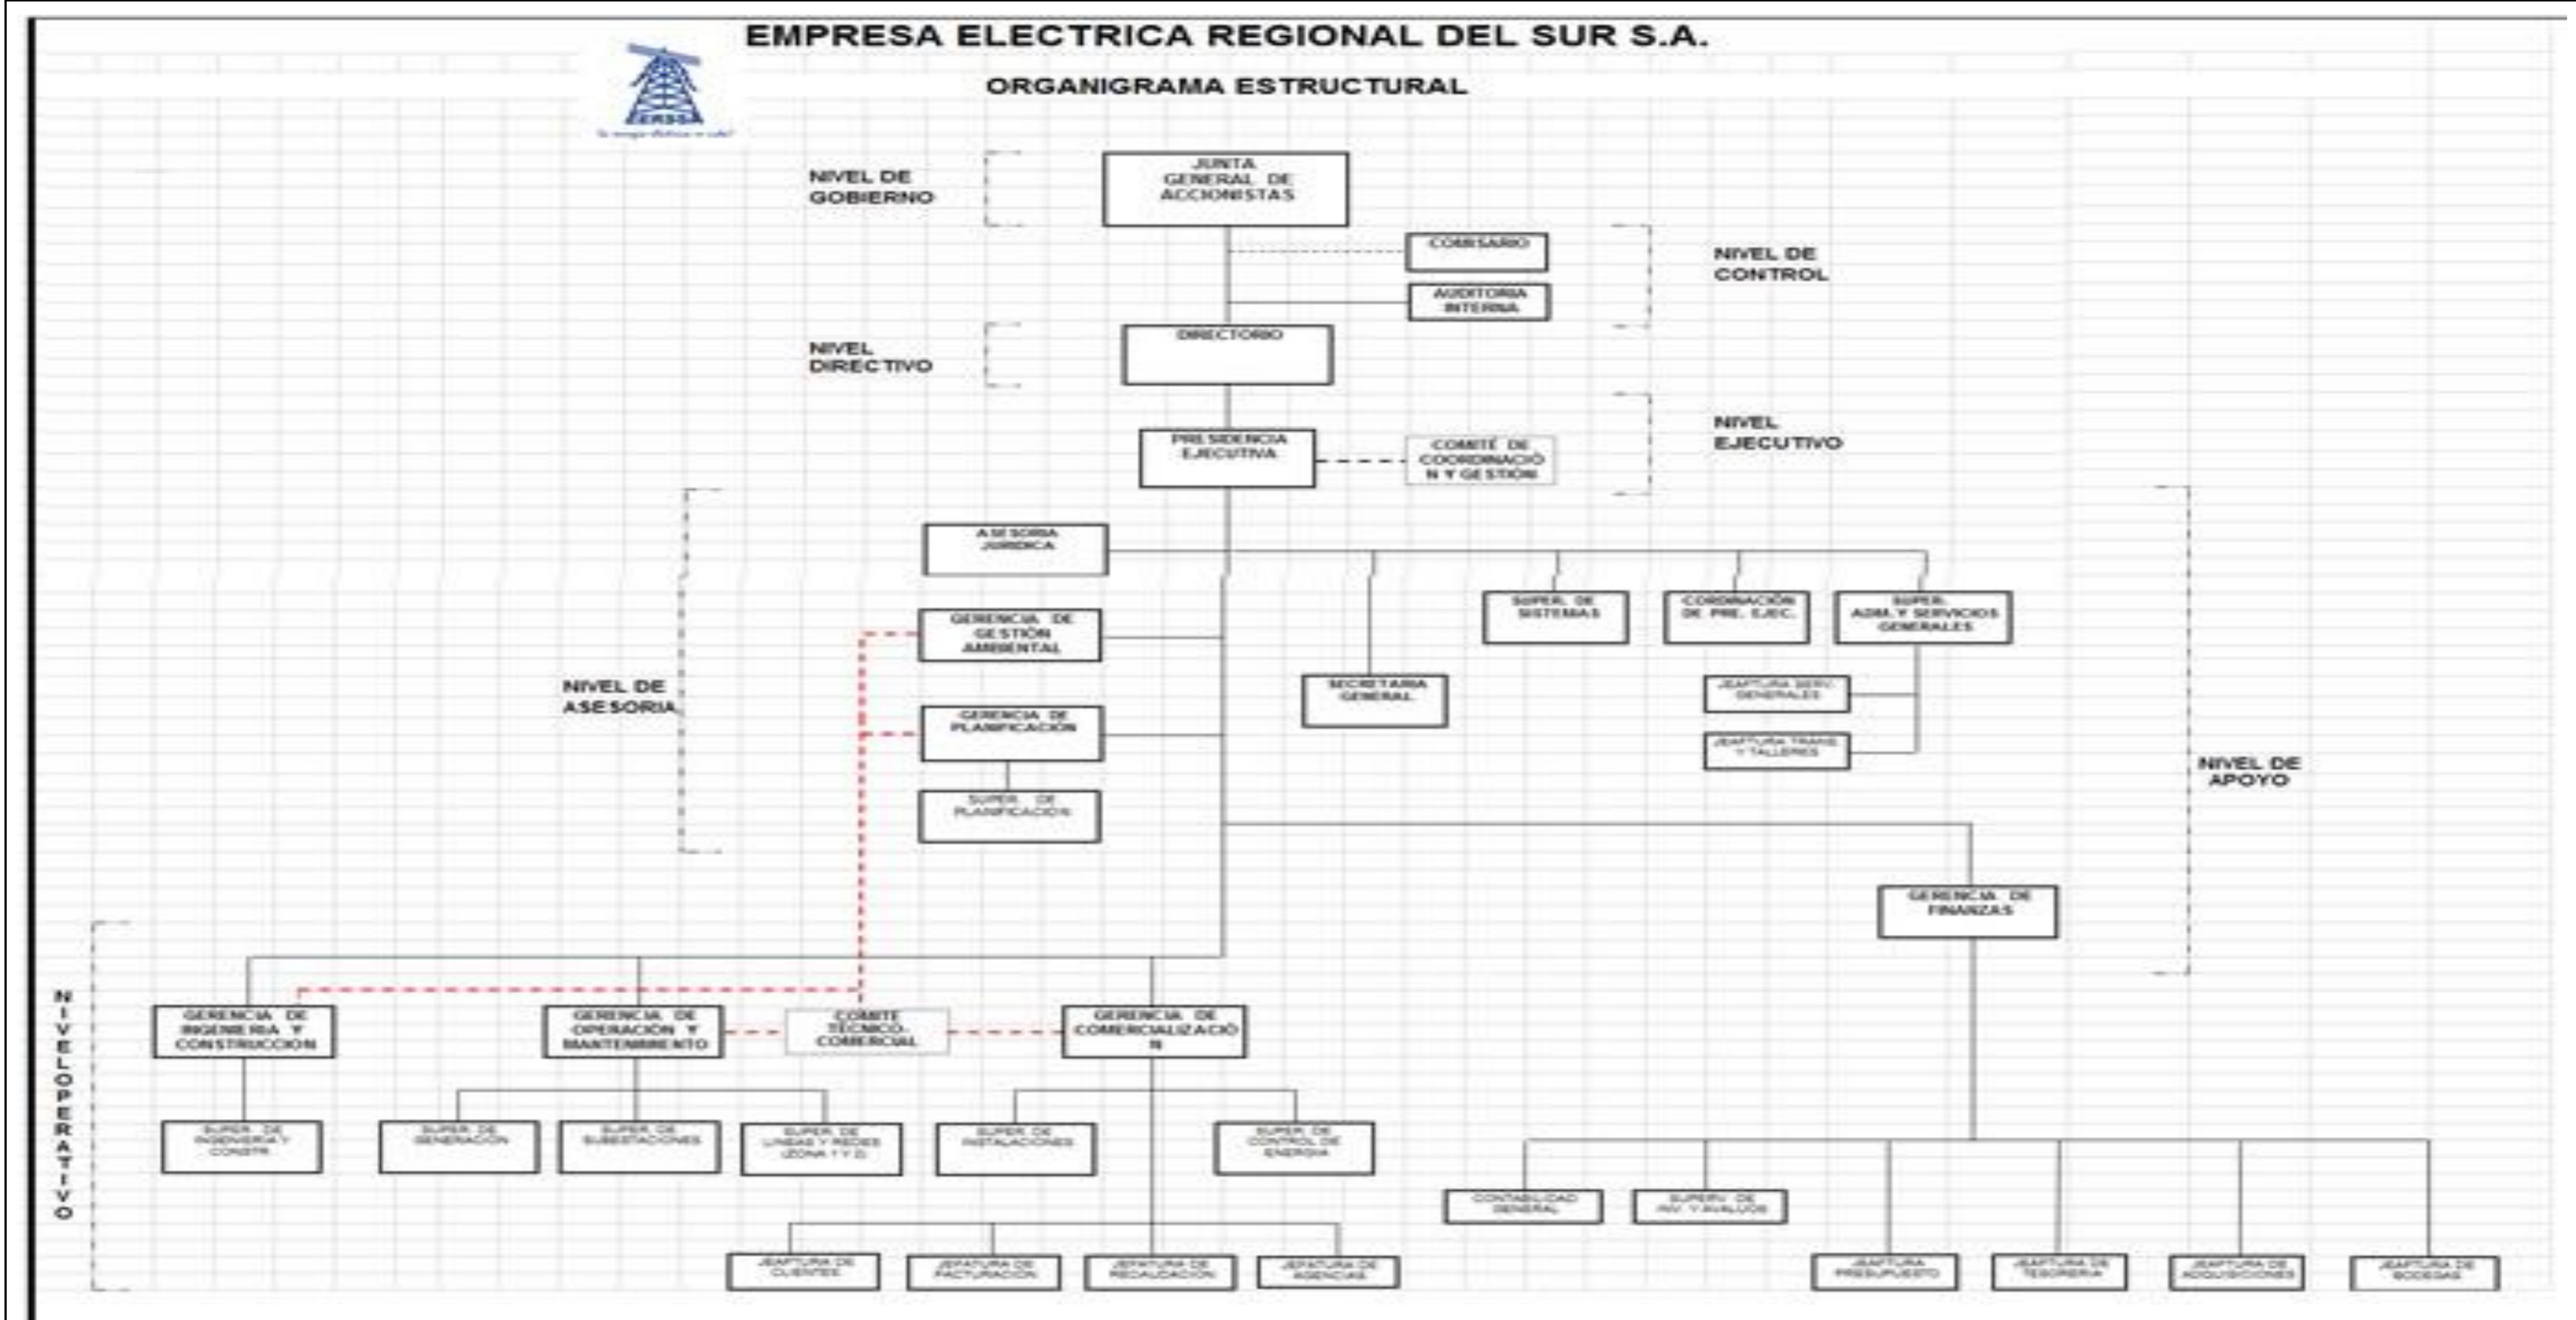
EMPRESA ELECTRICA REGIONAL DEL SUR S.A.

ORGANIGRAMA ESTRUCTURAL

EERSSA

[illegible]

NIVEL DE GOBIERNO

JUNTA GENERAL DE ACCIONISTAS

COMISARIO

AUDITORIA INTERNA

NIVEL DE CONTROL

NIVEL DIRECTIVO

DIRECTORIO

NIVEL EJECUTIVO

PRESIDENCIA EJECUTIVA

COMITÉ DE COORDINACIÓN Y GESTIÓN

ASESORIA JURIDICA

GERENCIA DE GESTIÓN AMBIENTAL

NIVEL DE ASESORIA

GERENCIA DE PLANIFICACION

SUPER. DE PLANIFICACION

SECRETARIA GENERAL

SUPER. DE SISTEMAS

CORDINACIÓN DE PRE. EJEC.

SUPER. ADM. Y SERVICIOS GENERALES

JEAFTURA SERV. GENERALES

JEAFTURA TRANS. Y TALLERES

NIVEL DE APOYO

GERENCIA DE FINANZAS

NIVEL OPERATIVO

GERENCIA DE INGENIERIA Y CONSTRUCCION

GERENCIA DE OPERACIÓN Y MANTENIMIENTO

COMITE TECNICO-COMERCIAL

GERENCIA DE COMERCIALIZACIÓN

SUPER. DE INGENIERIA Y CONSTR.

SUPER. DE GENERACION

SUPER. DE SUBESTACIONES

SUPER. DE LINEAS Y REDES (ZONA 1 Y 2)

SUPER. DE INSTALACIONES

SUPER. DE CONTROL DE ENERGIA

CONTABILIDAD GENERAL

SUPERV. DE INV. Y AVALUOS

JEAFTURA DE CLIENTES

JEAFTURA DE FACTURACION

JEAFTURA DE RECAUDACION

JEAFTURA DE AGENCIAS

JEAFTURA PRESUPUESTO

JEAFTURA DE TESORERIA

JEAFTURA DE ADQUISICIONES

JEAFTURA DE BODEGAS